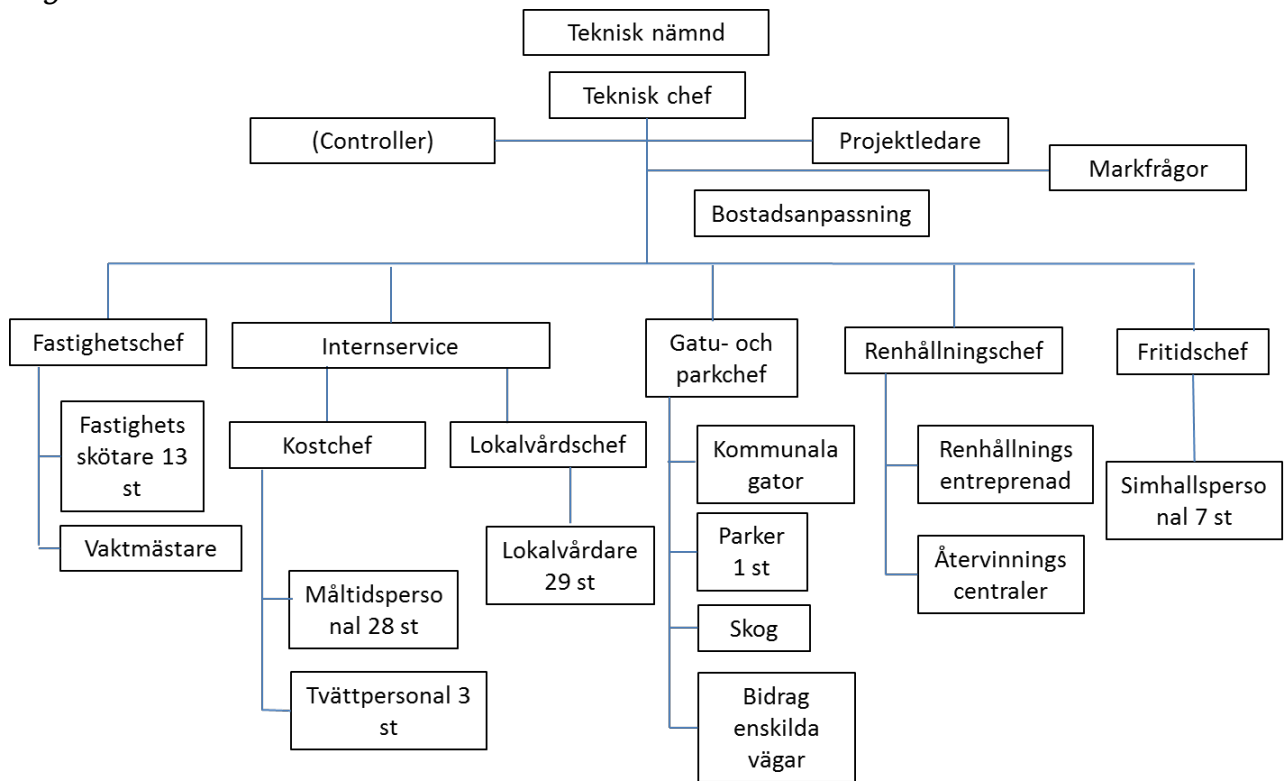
Teknisk nämnd

Teknisk chef

(Controller)

Projektledare

Markfrågor

Bostadsanpassning

Fastighetschef

Fastighets skötare 13 st

Vaktmästare

Internservice

Kostchef

Måltidsperso nal 28 st

Tvättpersonal 3 st

Lokalvårdschef

Lokalvårdare 29 st

Gatu- och parkchef

Kommunala gator

Parker 1 st

Skog

Bidrag enskilda vägar

Renhållningschef

Renhållnings entreprenad

Återvinnings centraler

Fritidschef

Simhallsperso nal 7 st